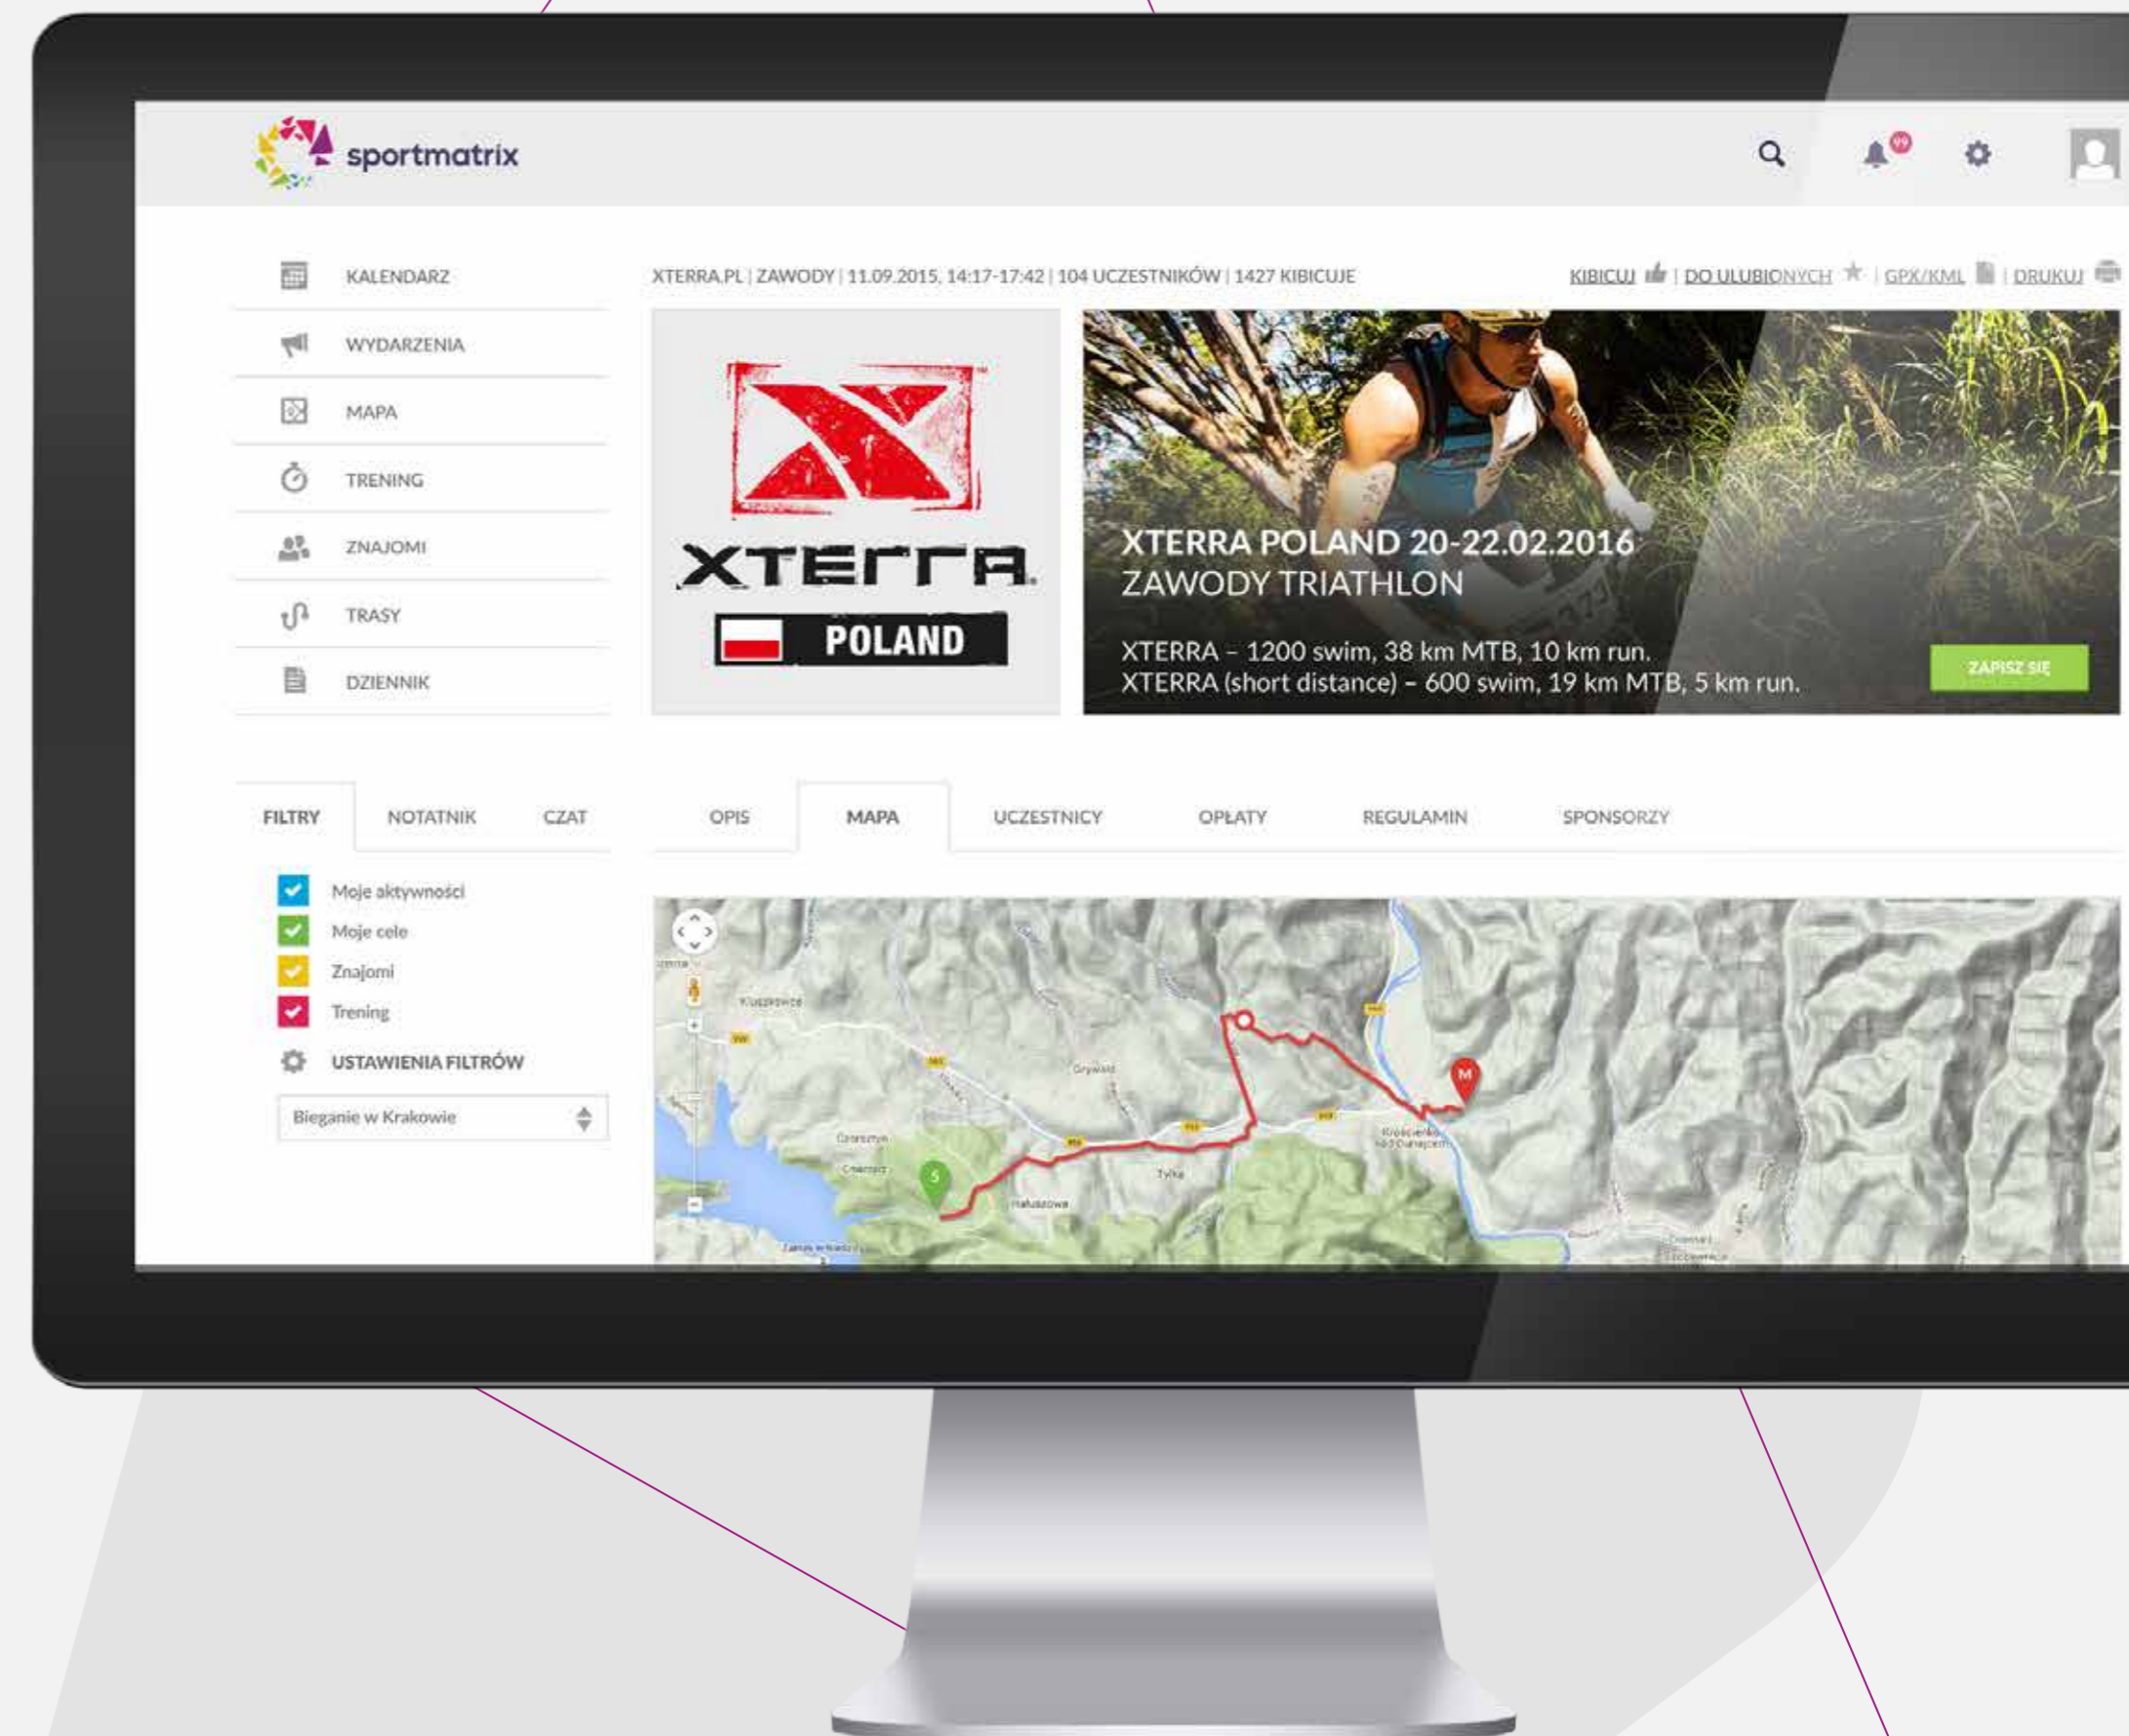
sportmatrix

99

KALENDARZ
WYDARZENIA
MAPA
TRENING
ZNAJOMI
TRASY
DZIENNIK

XTERRA.PL | ZAWODY | 11.09.2015, 14:17-17:42 | 104 UCZESTNIKÓW | 1427 KIBICUJE

KIBICUJ | DO ULUBIONYCH | GPX/KML | DRUKUJ

XTERRA
POLAND

XTERRA POLAND 20-22.02.2016
ZAWODY TRIATHLON

XTERRA – 1200 swim, 38 km MTB, 10 km run.
XTERRA (short distance) – 600 swim, 19 km MTB, 5 km run.

ZAPISZ SIĘ

FILTRY NOTATNIK CZAT

Moje aktywności
Moje cele
Znajomi
Trening
USTAWIENIA FILTRÓW

Bieganie w Krakowie

OPIS MAPA UCZESTNICY OPŁATY REGULAMIN SPONSORZY

Grywałd
Tylka
Hałuszowa
Krościenko nad Dunajcem
S
M